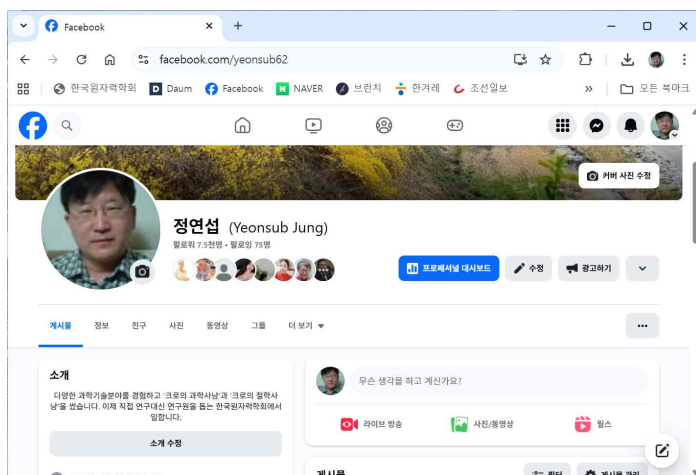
Facebook

facebook.com/yeonsub62

한국원자력학회 Daum Facebook NAVER 브런치 한겨레 조선일보 » 모든 북마크

커버 사진 수정

정연섭 (Yeonsub Jung)

팔로워 7.5천명 • 팔로잉 75명

프로페셔널 대시보드 수정 광고하기

게시물 정보 친구 사진 동영상 그룹 더 보기 ▾

소개

다양한 과학기술분야를 경험하고 '크로의 과학사냥'과 '크로의 철학사냥'을 썼습니다. 이제 직접 연구대신 연구원을 돕는 한국원자력학회에서 일합니다.

소개 수정

무슨 생각을 하고 계신가요?

라이브 방송 사진/동영상 릴스

게시물 필터 게시물 관리